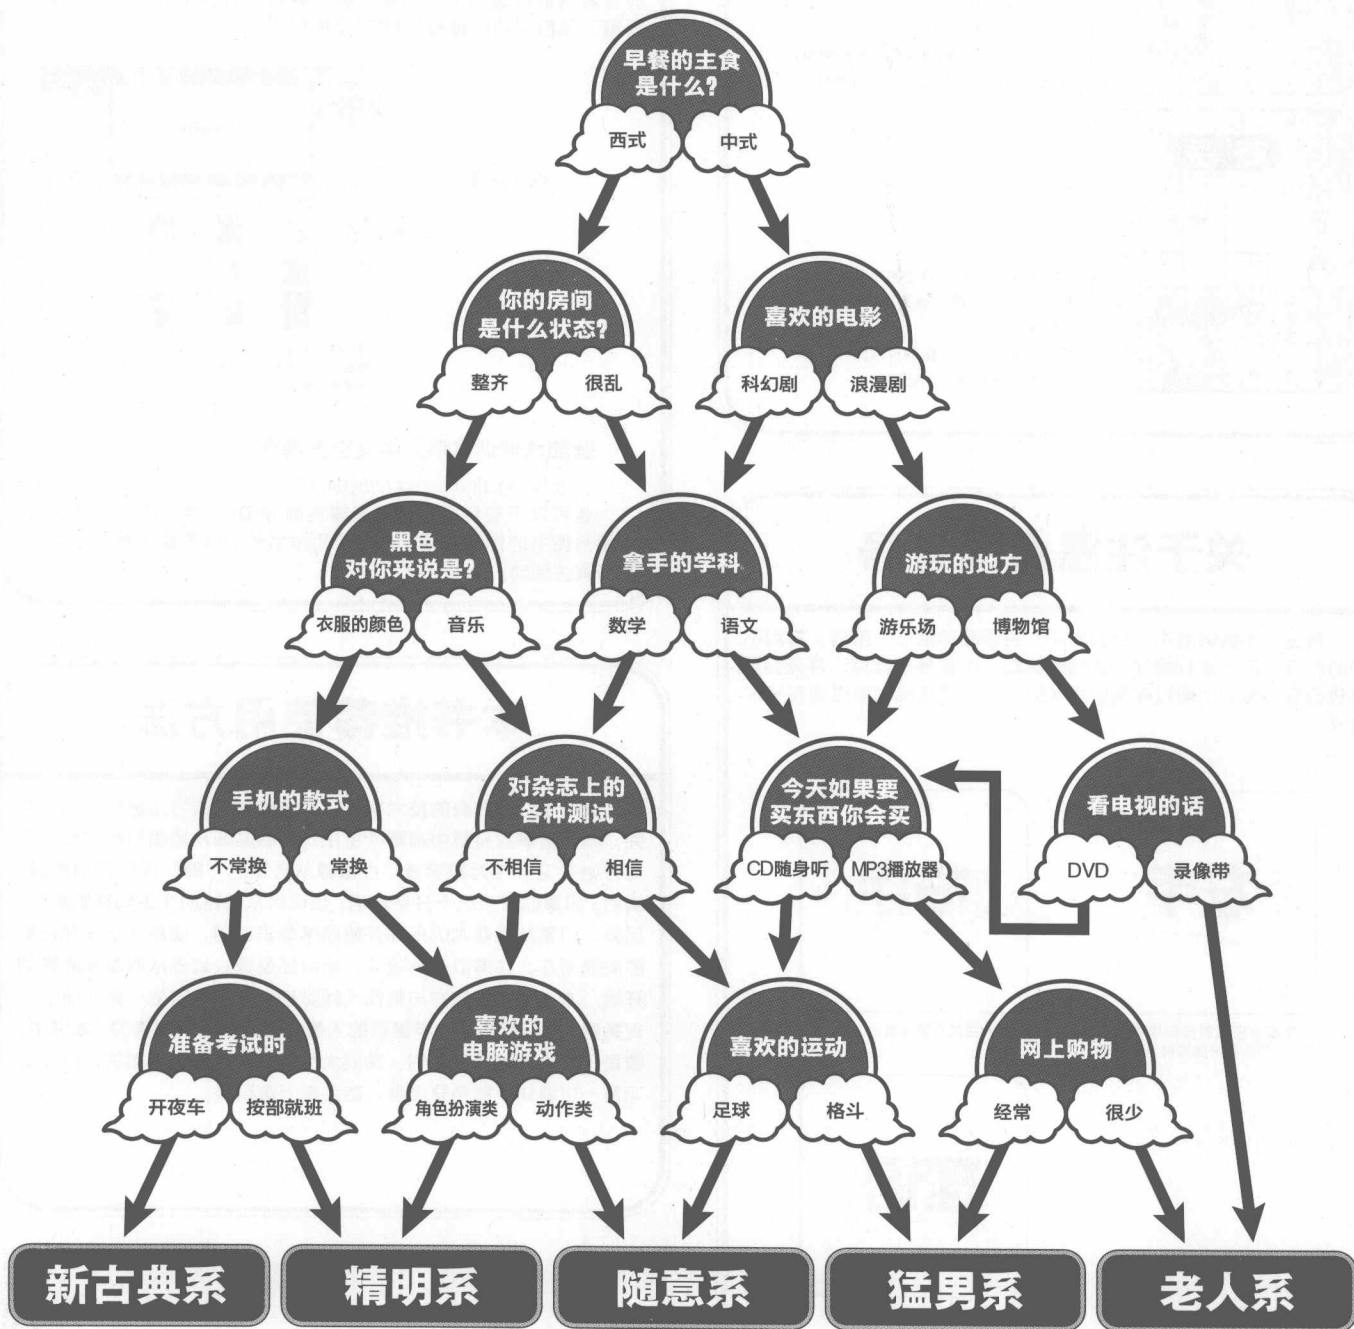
早餐的主食是什么？
西式
中式

你的房间是什么状态？
整齐
很乱

喜欢的电影
科幻剧
浪漫剧

黑色对你来说是？
衣服的颜色
音乐

拿手的学科
数学
语文

游玩的地方
游乐场
博物馆

手机的款式
不常换
常换

对杂志上的各种测试
不相信
相信

今天如果要买东西你会买
CD随身听
MP3播放器

看电视的话
DVD
录像带

准备考试时
开夜车
按部就班

喜欢的电脑游戏
角色扮演类
动作类

喜欢的运动
足球
格斗

网上购物
经常
很少

新古典系
精明系
随意系
猛男系
老人系